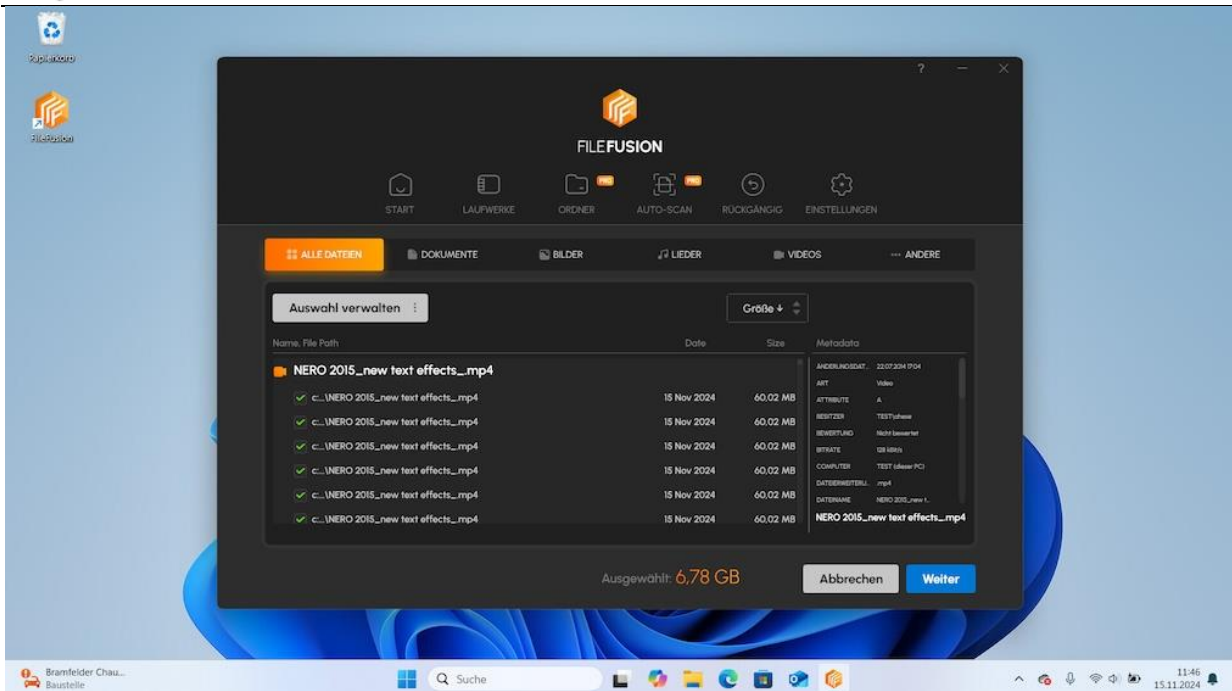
Papierkorb

FileFusion

?

FILEFUSION

START
LAUFWERKE
ORDNER PRO
AUTO-SCAN PRO
RÜCKGÄNGIG
EINSTELLUNGEN

ALLE DATEIEN
DOKUMENTE
BILDER
LIEDER
VIDEOS
··· ANDERE

Auswahl verwalten

Größe ↓

| Name, File Path | Date | Size |
|---|---|---|
| NERO 2015_new text effects_.mp4 | | |
| c...\NERO 2015_new text effects_.mp4 | 15 Nov 2024 | 60,02 MB |
| c...\NERO 2015_new text effects_.mp4 | 15 Nov 2024 | 60,02 MB |
| c...\NERO 2015_new text effects_.mp4 | 15 Nov 2024 | 60,02 MB |
| c...\NERO 2015_new text effects_.mp4 | 15 Nov 2024 | 60,02 MB |
| c...\NERO 2015_new text effects_.mp4 | 15 Nov 2024 | 60,02 MB |
| c...\NERO 2015_new text effects_.mp4 | 15 Nov 2024 | 60,02 MB |

Metadata

| | |
|---|---|
| ÄNDERUNGSDAT... | 22.07.2014 17:04 |
| ART | Video |
| ATTRIBUTE | A |
| BESITZER | TEST\chese |
| BEWERTUNG | Nicht bewertet |
| BITRATE | 128 kBit/s |
| COMPUTER | TEST (dieser PC) |
| DATEINERWEITERU... | .mp4 |
| DATEINAME | NERO 2015_new t... |

NERO 2015_new text effects_.mp4

Ausgewählt: 6,78 GB

Abbrechen
Weiter

Bramfelder Chau...
Baustelle

Suche

11:46
15.11.2024